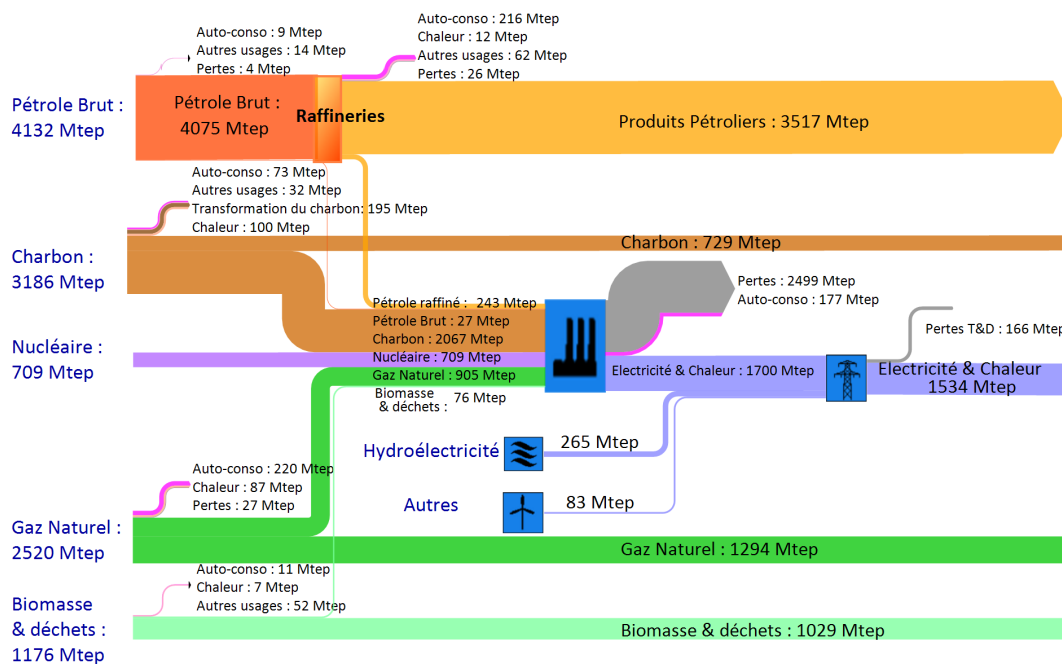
Auto-conso : 9 Mtep
Autres usages : 14 Mtep
Pertes : 4 Mtep

Auto-conso : 216 Mtep
Chaleur : 12 Mtep
Autres usages : 62 Mtep
Pertes : 26 Mtep

Pétrole Brut : 4132 Mtep

Pétrole Brut : 4075 Mtep

Raffineries

Produits Pétroliers : 3517 Mtep

Auto-conso : 73 Mtep
Autres usages : 32 Mtep
Transformation du charbon: 195 Mtep
Chaleur : 100 Mtep

Charbon : 729 Mtep

Charbon : 3186 Mtep

Pertes : 2499 Mtep
Auto-conso : 177 Mtep

Pétrole raffiné : 243 Mtep
Pétrole Brut : 27 Mtep
Charbon : 2067 Mtep
Nucléaire : 709 Mtep
Gaz Naturel : 905 Mtep
Biomasse & déchets : 76 Mtep

Pertes T&D : 166 Mtep

Nucléaire : 709 Mtep

Electricité & Chaleur : 1700 Mtep

Electricité & Chaleur 1534 Mtep

Hydroélectricité

265 Mtep

Autres

83 Mtep

Auto-conso : 220 Mtep
Chaleur : 87 Mtep
Pertes : 27 Mtep

Gaz Naturel : 2520 Mtep

Gaz Naturel : 1294 Mtep

Auto-conso : 11 Mtep
Chaleur : 7 Mtep
Autres usages : 52 Mtep

Biomasse & déchets : 1176 Mtep

Biomasse & déchets : 1029 Mtep